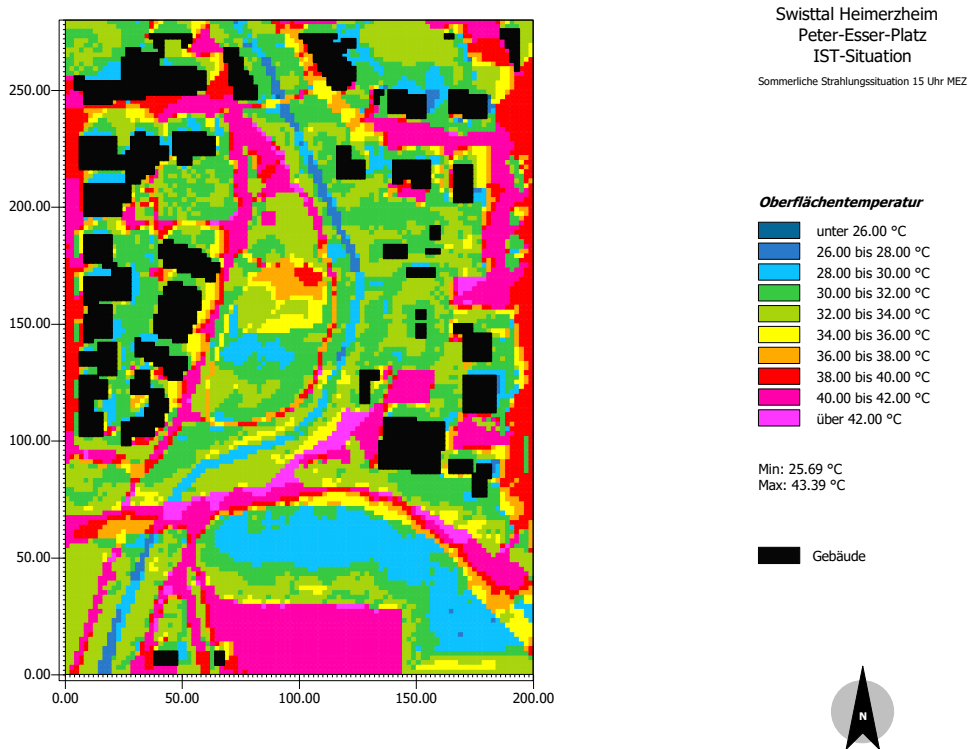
Swisttal Heimerzheim
Peter-Esser-Platz
IST-Situation

Sommerliche Strahlungssituation 15 Uhr MEZ

250.00
200.00
150.00
100.00
50.00
0.00
0.00
50.00
100.00
150.00
200.00

Oberflächentemperatur

unter 26.00 °C
26.00 bis 28.00 °C
28.00 bis 30.00 °C
30.00 bis 32.00 °C
32.00 bis 34.00 °C
34.00 bis 36.00 °C
36.00 bis 38.00 °C
38.00 bis 40.00 °C
40.00 bis 42.00 °C
über 42.00 °C

Min: 25.69 °C
Max: 43.39 °C

Gebäude

N